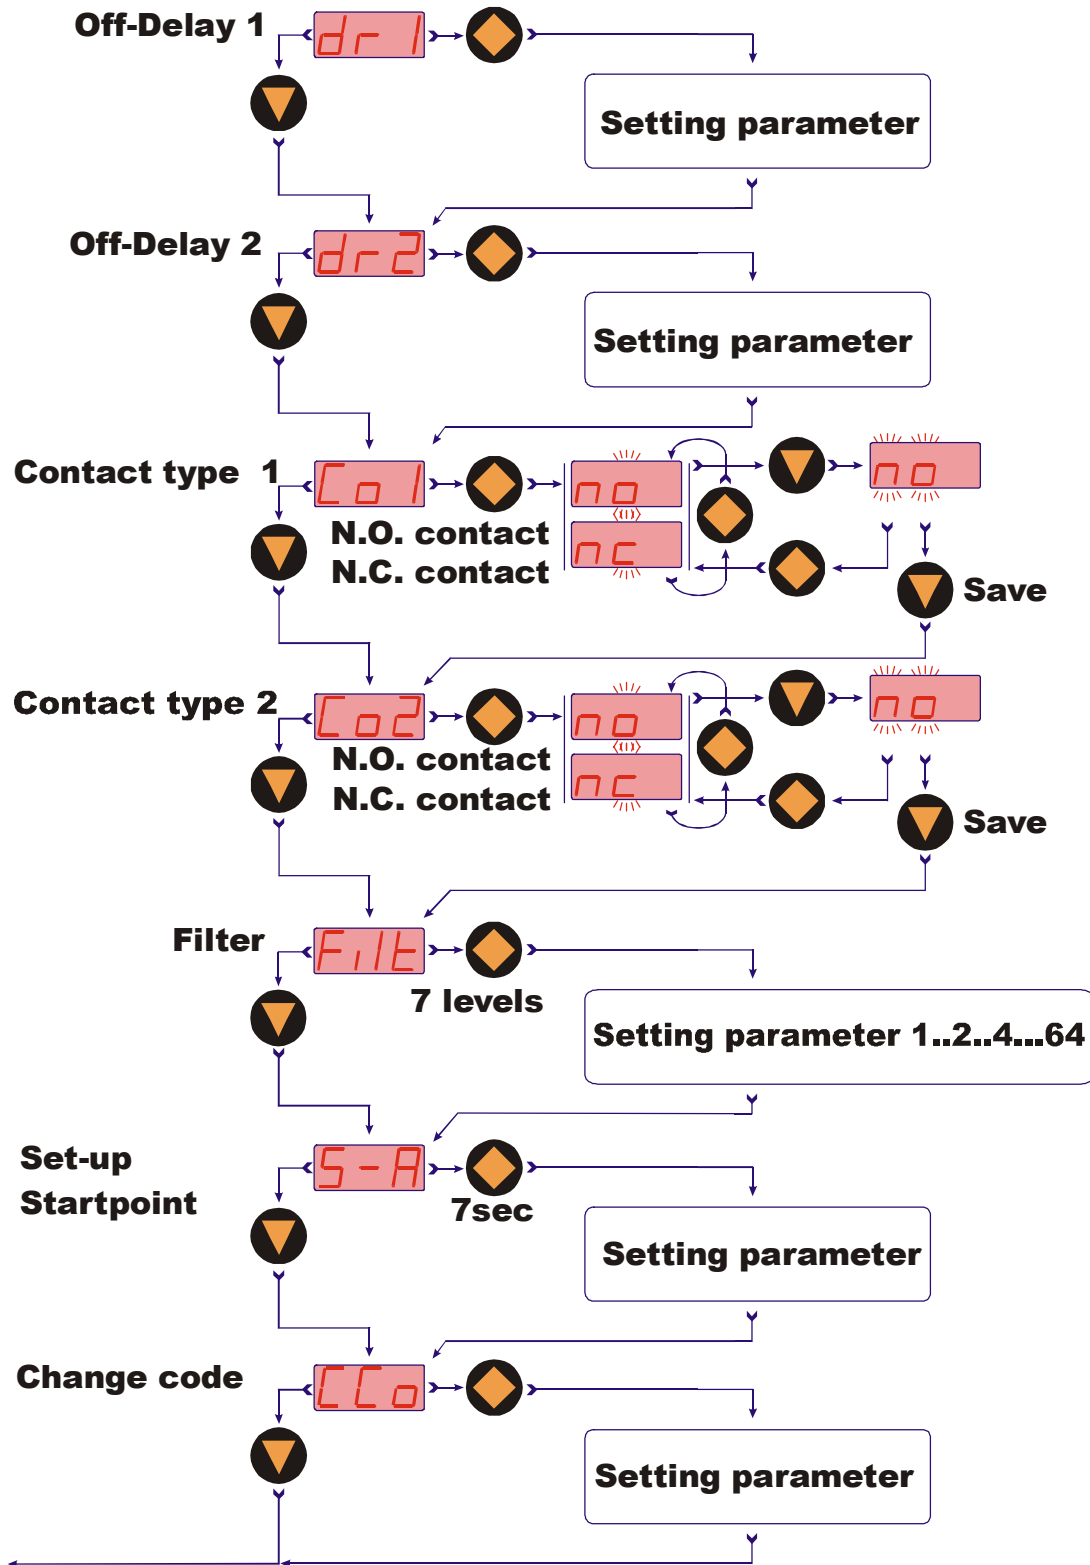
Off-Delay 1
dr1
Setting parameter

Off-Delay 2
dr2
Setting parameter

Contact type 1
Co1
N.O. contact
N.C. contact
no
nc
no
Save

Contact type 2
Co2
N.O. contact
N.C. contact
no
nc
no
Save

Filter
FiLt
7 levels
Setting parameter 1..2..4...64

Set-up Startpoint
S-A
7sec
Setting parameter

Change code
CCo
Setting parameter